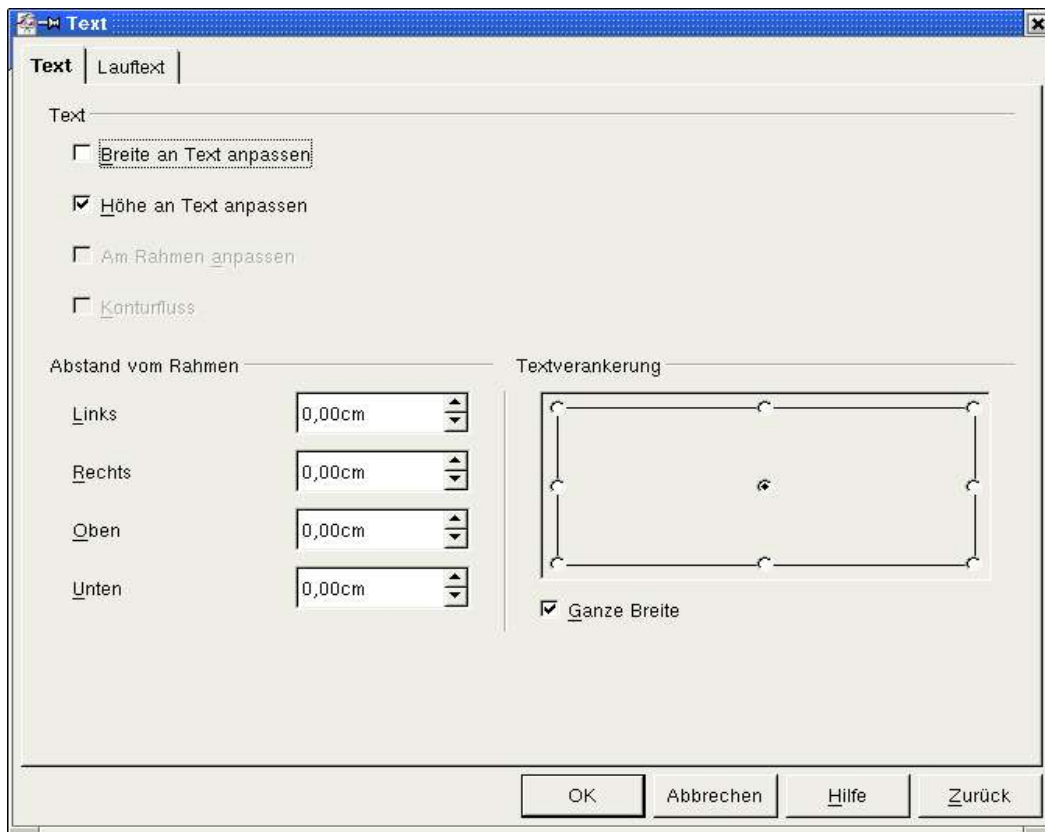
Text

Text | Lauftext

Text

☐ Breite an Text anpassen

☑ Höhe an Text anpassen

☐ Am Rahmen anpassen

☐ Konturfluss

Abstand vom Rahmen

Links 0,00cm

Rechts 0,00cm

Oben 0,00cm

Unten 0,00cm

Textverankerung

☑ Ganze Breite

OK | Abbrechen | Hilfe | Zurück